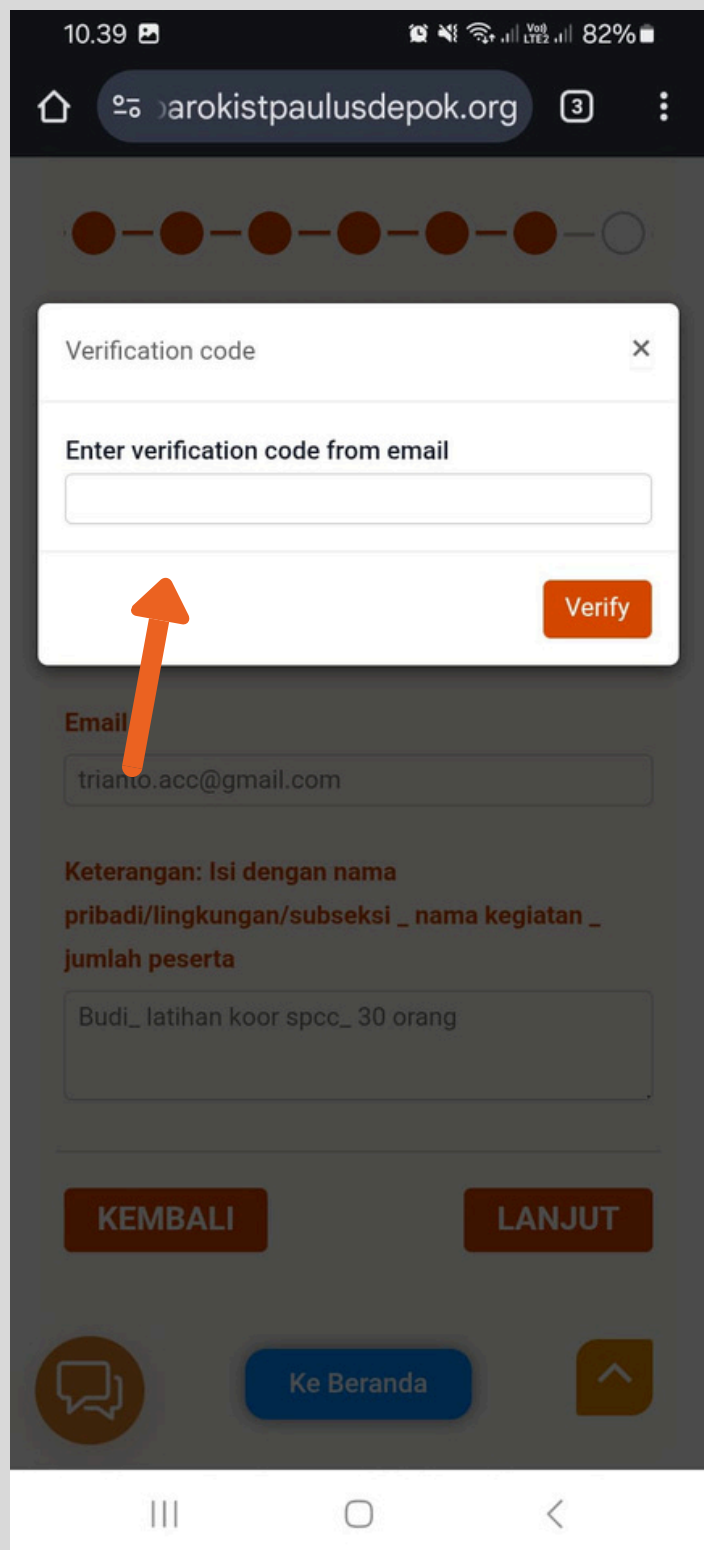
10.39 82%

arokistpaulusdepok.org 3

Verification code ×

Enter verification code from email

Verify

Email

trianto.acc@gmail.com

Keterangan: Isi dengan nama pribadi/lingkungan/subseksi _ nama kegiatan _ jumlah peserta

Budi_ latihan koor spcc_ 30 orang

KEMBALI

LANJUT

Ke Beranda